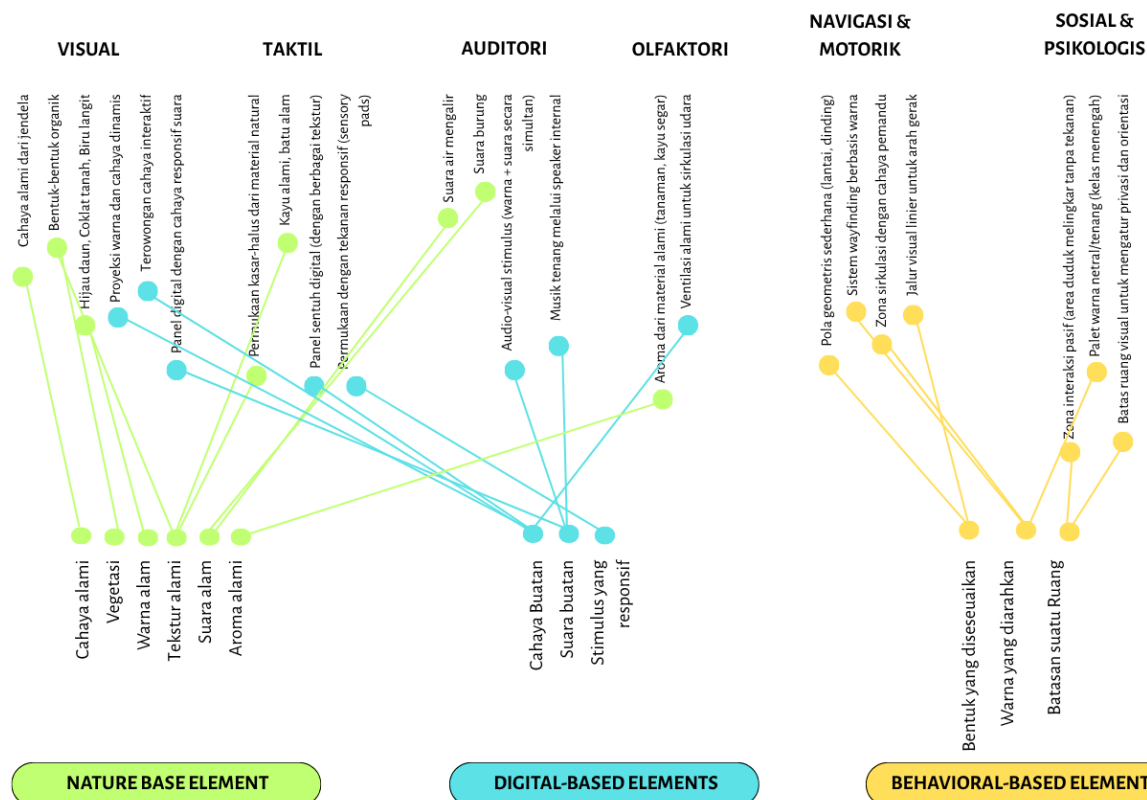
VISUAL

TAKTIL

AUDITORI

OLFAKTORI

NAVIGASI & MOTORIK

SOSIAL & PSIKOLOGIS

Cahaya alami dari jendela

Bentuk-bentuk organik

Hijau daun, Coklat tanah, Biru langit

Proyeksi warna dan cahaya dinamis

Terowongan cahaya interaktif

Panel digital dengan cahaya responsif suara

Permukaan kasar-halus dari material natural

Kayu alami, batu alam

Panel sentuh digital (dengan berbagai tekstur)

Permukaan dengan tekanan responsif (sensory pads)

Suara air mengalir

Suara burung

Audio-visual stimulus (warna + suara secara simultan)

Musik tenang melalui speaker internal

Aroma dari material alami (tanaman, kayu segar)

Ventilasi alami untuk sirkulasi udara

Pola geometris sederhana (lantai, dinding)

Sistem wayfinding berbasis warna

Zona sirkulasi dengan cahaya pemandu

Jalur visual linier untuk arah gerak

Zona interaksi pasif (area duduk melingkar tanpa tekanan)

Palet warna netral/tenang (kelas menengah)

Batas ruang visual untuk mengatur privasi dan orientasi

Cahaya alami

Vegetasi

Warna alam

Tekstur alami

Suara alam

Aroma alami

Cahaya Buatan

Suara buatan

Stimulus yang responsif

Bentuk yang diseseuaikan

Warna yang diarahkan

Batasan suatu Ruang

NATURE BASE ELEMENT

DIGITAL-BASED ELEMENTS

BEHAVIORAL-BASED ELEMENT